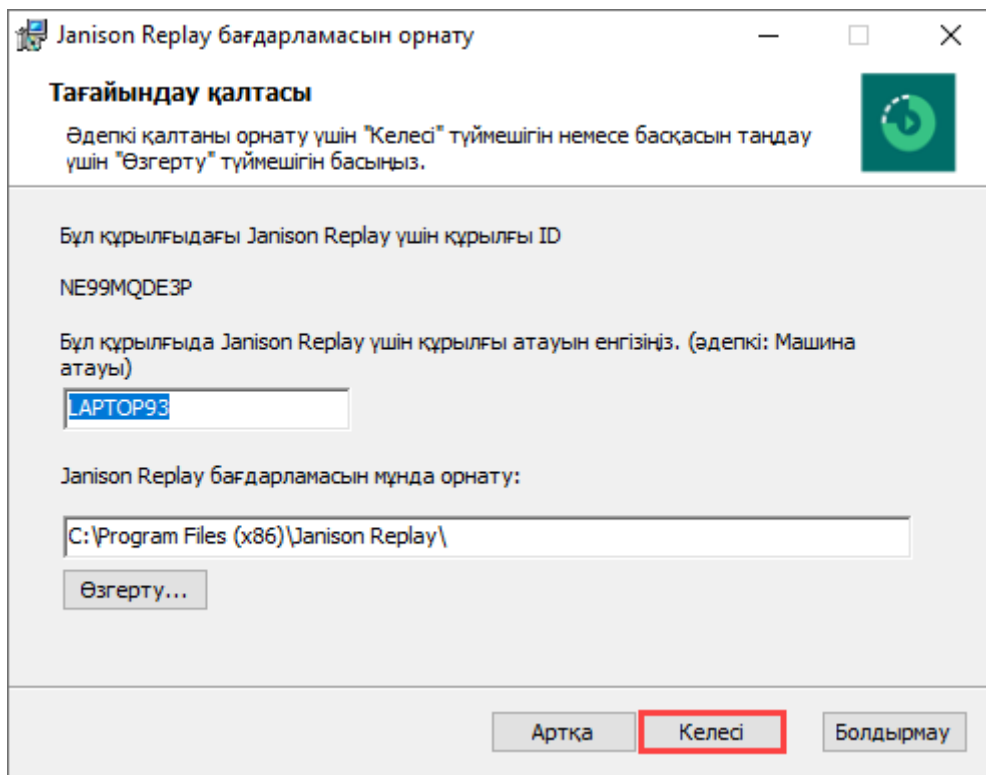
Janison Replay бағдарламасын орнату

Тағайындау қалтасы

Әдепкі қалтаны орнату үшін "Келесі" түймешігін немесе басқасын таңдау үшін "Өзгерту" түймешігін басыңыз.

Бұл құрылғыдағы Janison Replay үшін құрылғы ID

NE99MQDE3P

Бұл құрылғыда Janison Replay үшін құрылғы атауын енгізіңіз. (әдепкі: Машина атауы)

LAPTOP93

Janison Replay бағдарламасын мұнда орнату:

C:\Program Files (x86)\Janison Replay\

Өзгерту...

Артқа

Келесі

Болдырмау